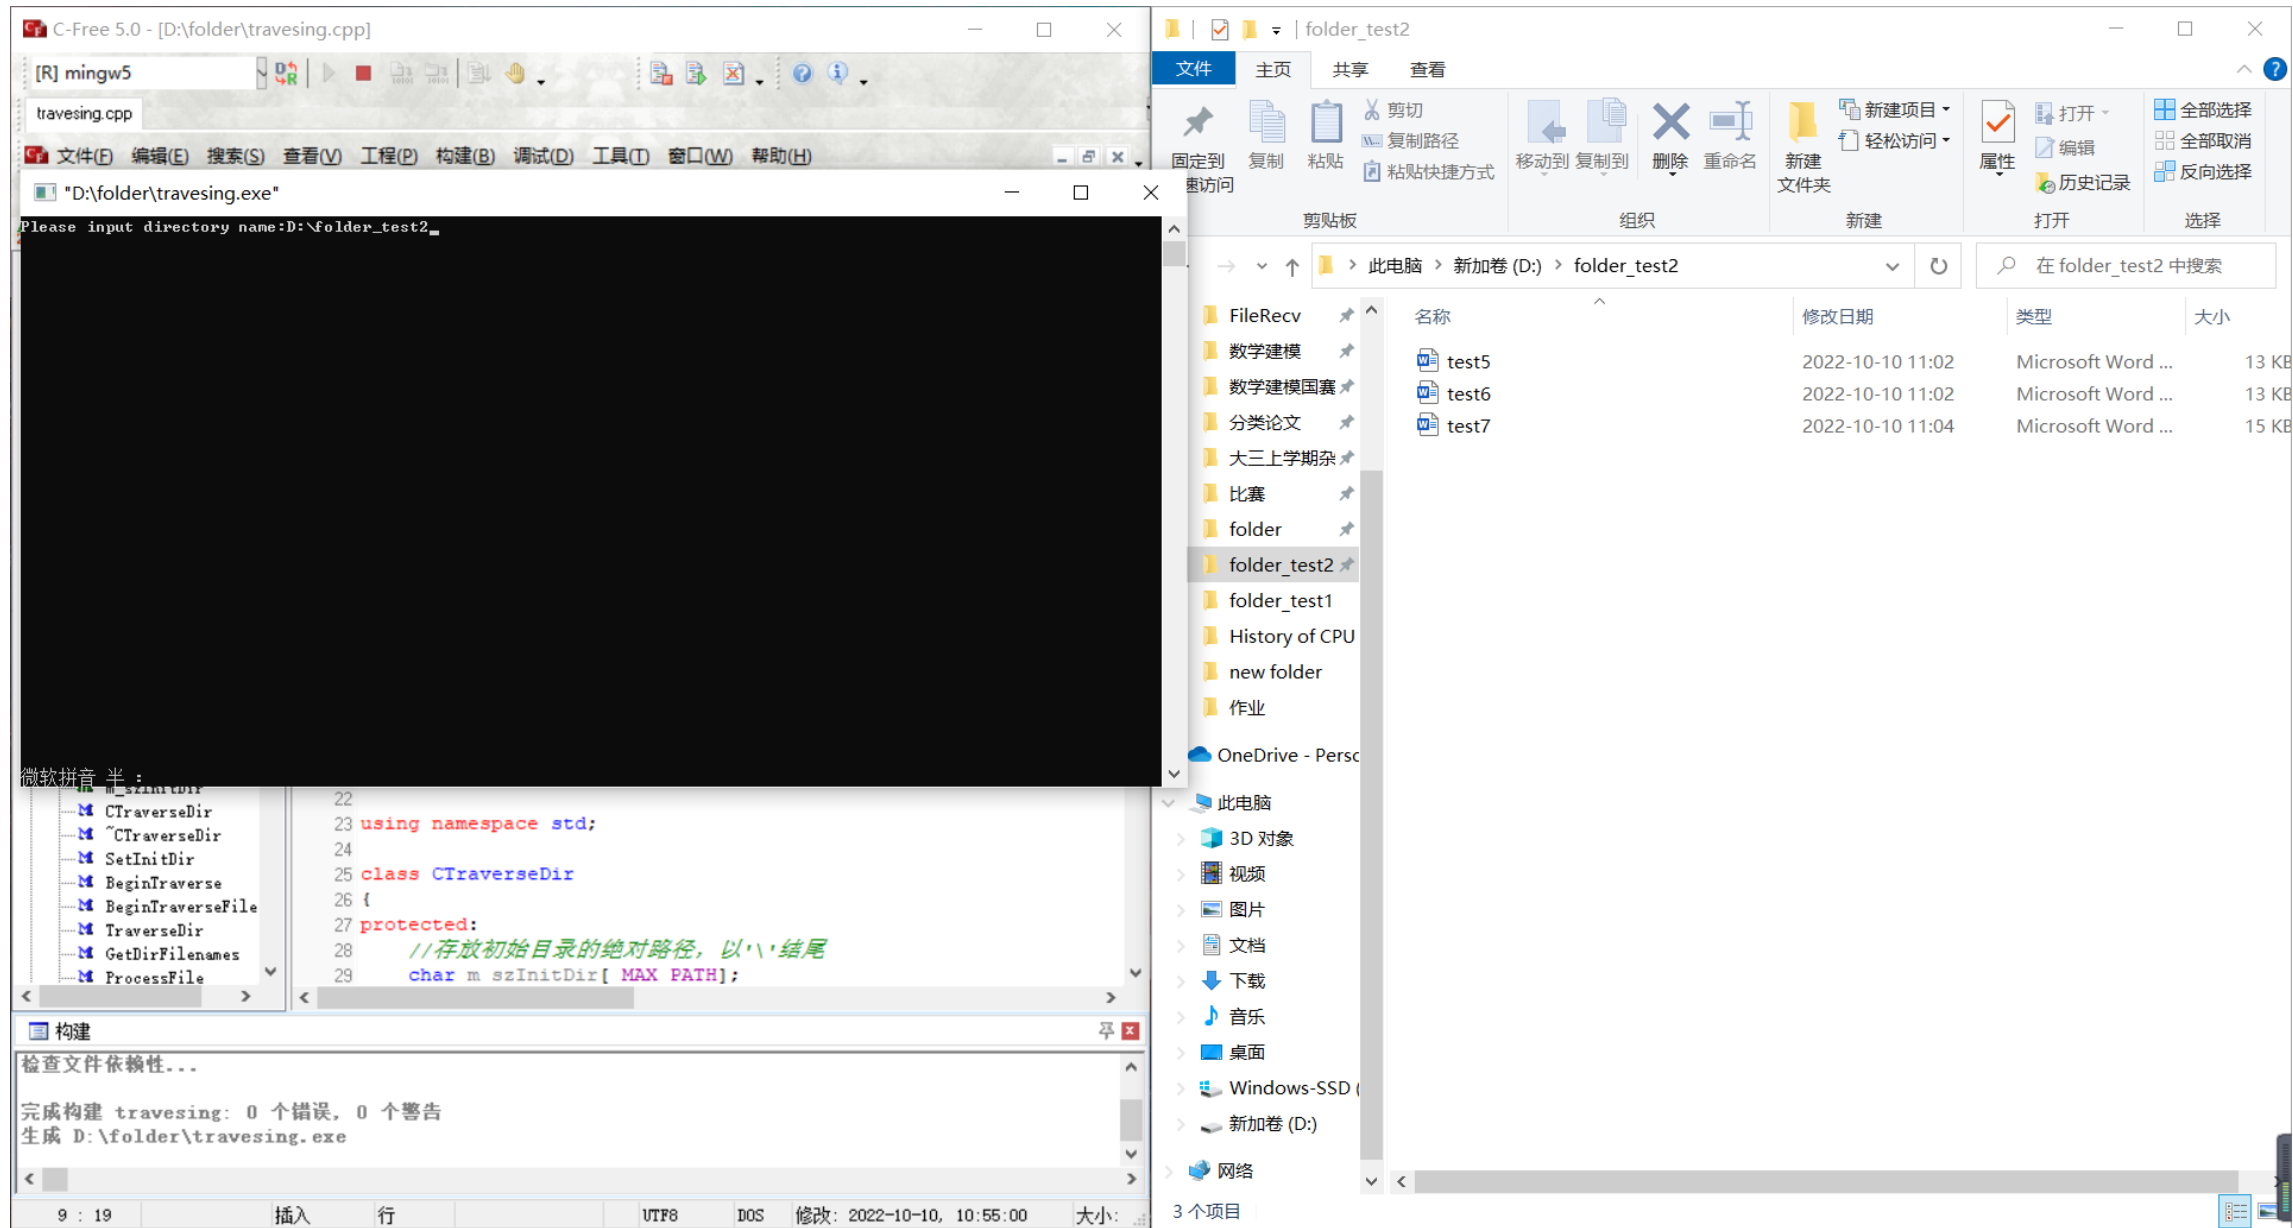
C-Free 5.0 - [D:\folder\travesing.cpp]

[R] mingw5

travesing.cpp

文件(F) 编辑(E) 搜索(S) 查看(V) 工程(P) 构建(B) 调试(D) 工具(T) 窗口(W) 帮助(H)

"D:\folder\travesing.exe"

Please input directory name:D:\folder_test2_

微软拼音 半 ：

m_szInitDir
CTraverseDir
~CTraverseDir
SetInitDir
BeginTraverse
BeginTraverseFile
TraverseDir
GetDirFilenames
ProcessFile

22
23 using namespace std;
24
25 class CTraverseDir
26 {
27 protected:
28 //存放初始目录的绝对路径，以'\'结尾
29 char m_szInitDir[ MAX_PATH];

构建

检查文件依赖性...

完成构建 travesing: 0 个错误, 0 个警告
生成 D:\folder\travesing.exe

9 : 19 插入 行 UTF8 DOS 修改: 2022-10-10, 10:55:00 大小:

folder_test2

文件 主页 共享 查看

固定到快速访问 复制 粘贴 剪切 复制路径 粘贴快捷方式 剪贴板

移动到 复制到 删除 重命名 组织

新建文件夹 新建项目 轻松访问 新建

属性 打开 编辑 历史记录 打开

全部选择 全部取消 反向选择 选择

此电脑 › 新加卷 (D:) › folder_test2

在 folder_test2 中搜索

FileRecv
数学建模
数学建模国赛
分类论文
大三上学期杂
比赛
folder
folder_test2
folder_test1
History of CPU
new folder
作业
OneDrive - Perso
此电脑
3D 对象
视频
图片
文档
下载
音乐
桌面
Windows-SSD (
新加卷 (D:)
网络

| 名称 | 修改日期 | 类型 | 大小 |
|---|---|---|---|
| test5 | 2022-10-10 11:02 | Microsoft Word ... | 13 KB |
| test6 | 2022-10-10 11:02 | Microsoft Word ... | 13 KB |
| test7 | 2022-10-10 11:04 | Microsoft Word ... | 15 KB |

3 个项目